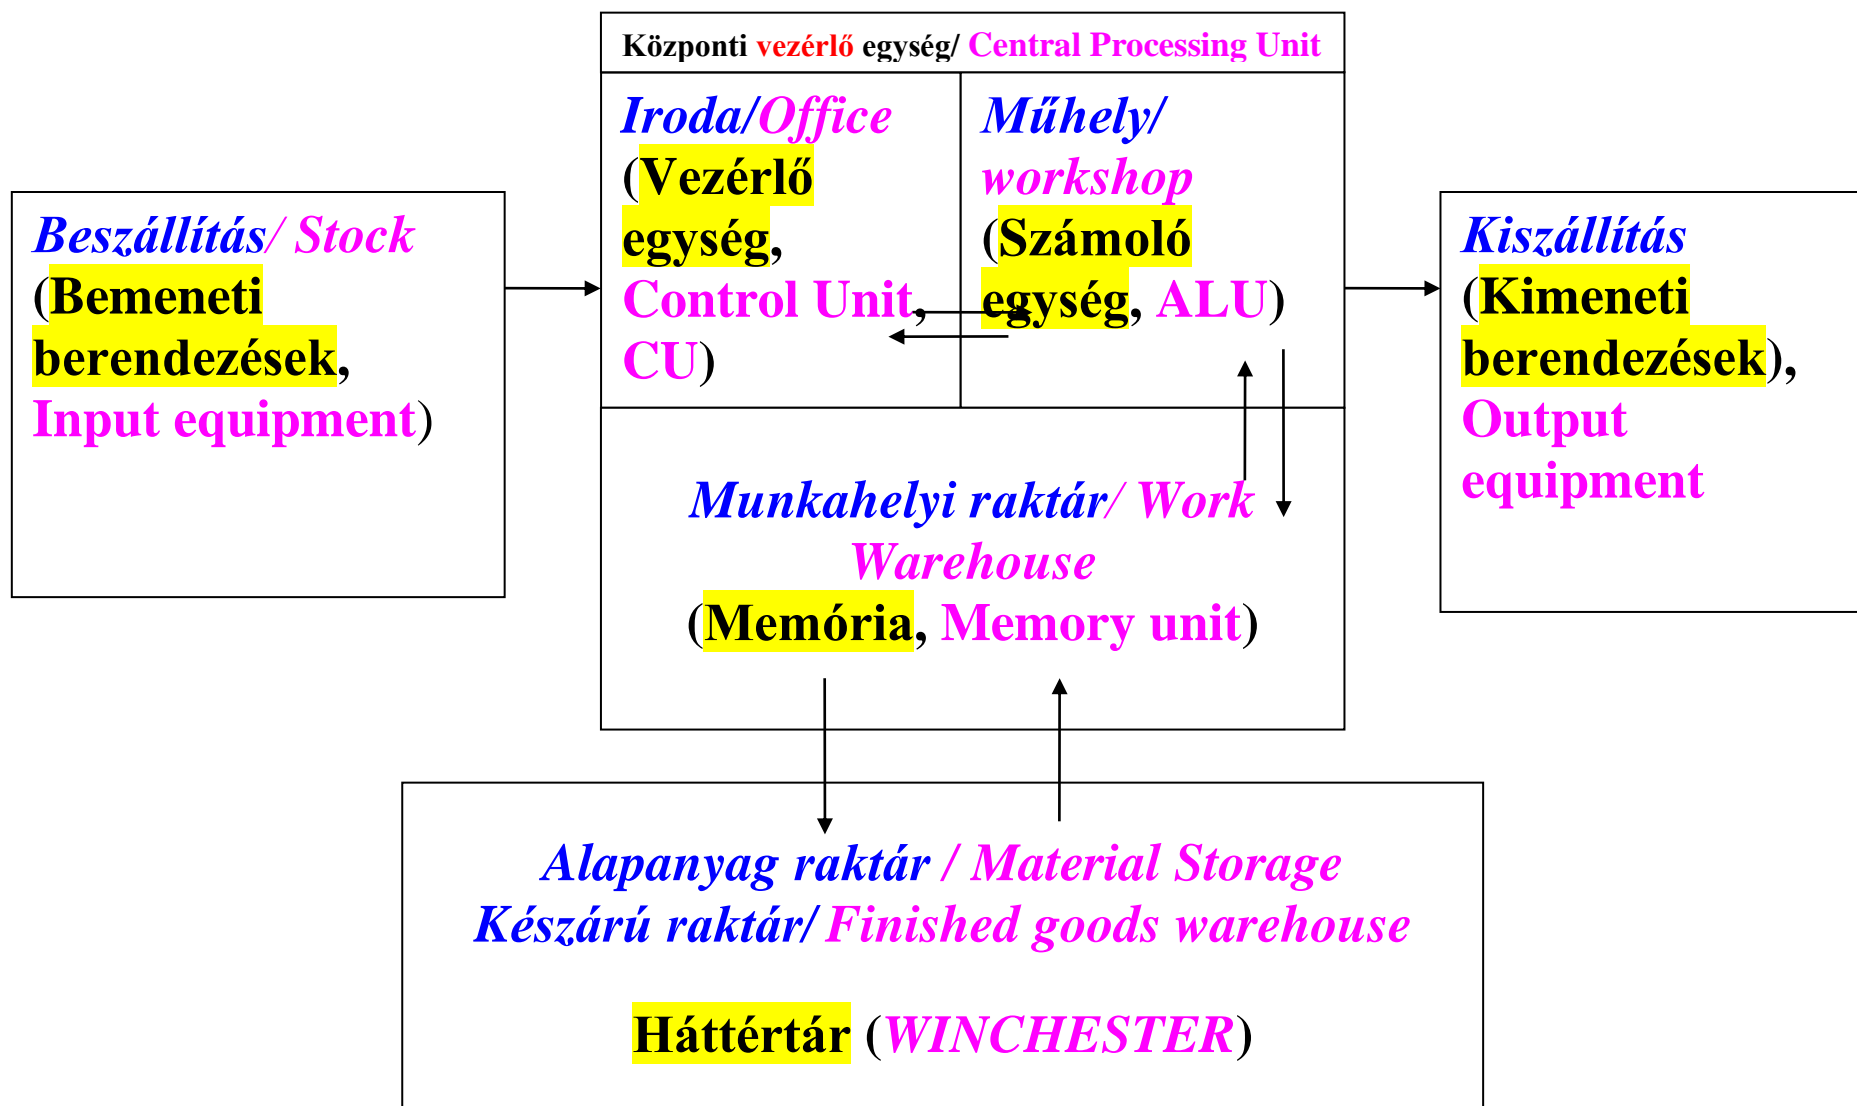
Beszállítás/ Stock (Bemeneti berendezések, Input equipment)

Központi vezérlő egység/ Central Processing Unit

Iroda/Office (Vezérlő egység, Control Unit, CU)

Műhely/ workshop (Számoló egység, ALU)

Munkahelyi raktár/ Work Warehouse (Memória, Memory unit)

Kiszállítás (Kimeneti berendezések), Output equipment

Alapanyag raktár / Material Storage
Készárú raktár/ Finished goods warehouse

Háttértár (WINCHESTER)